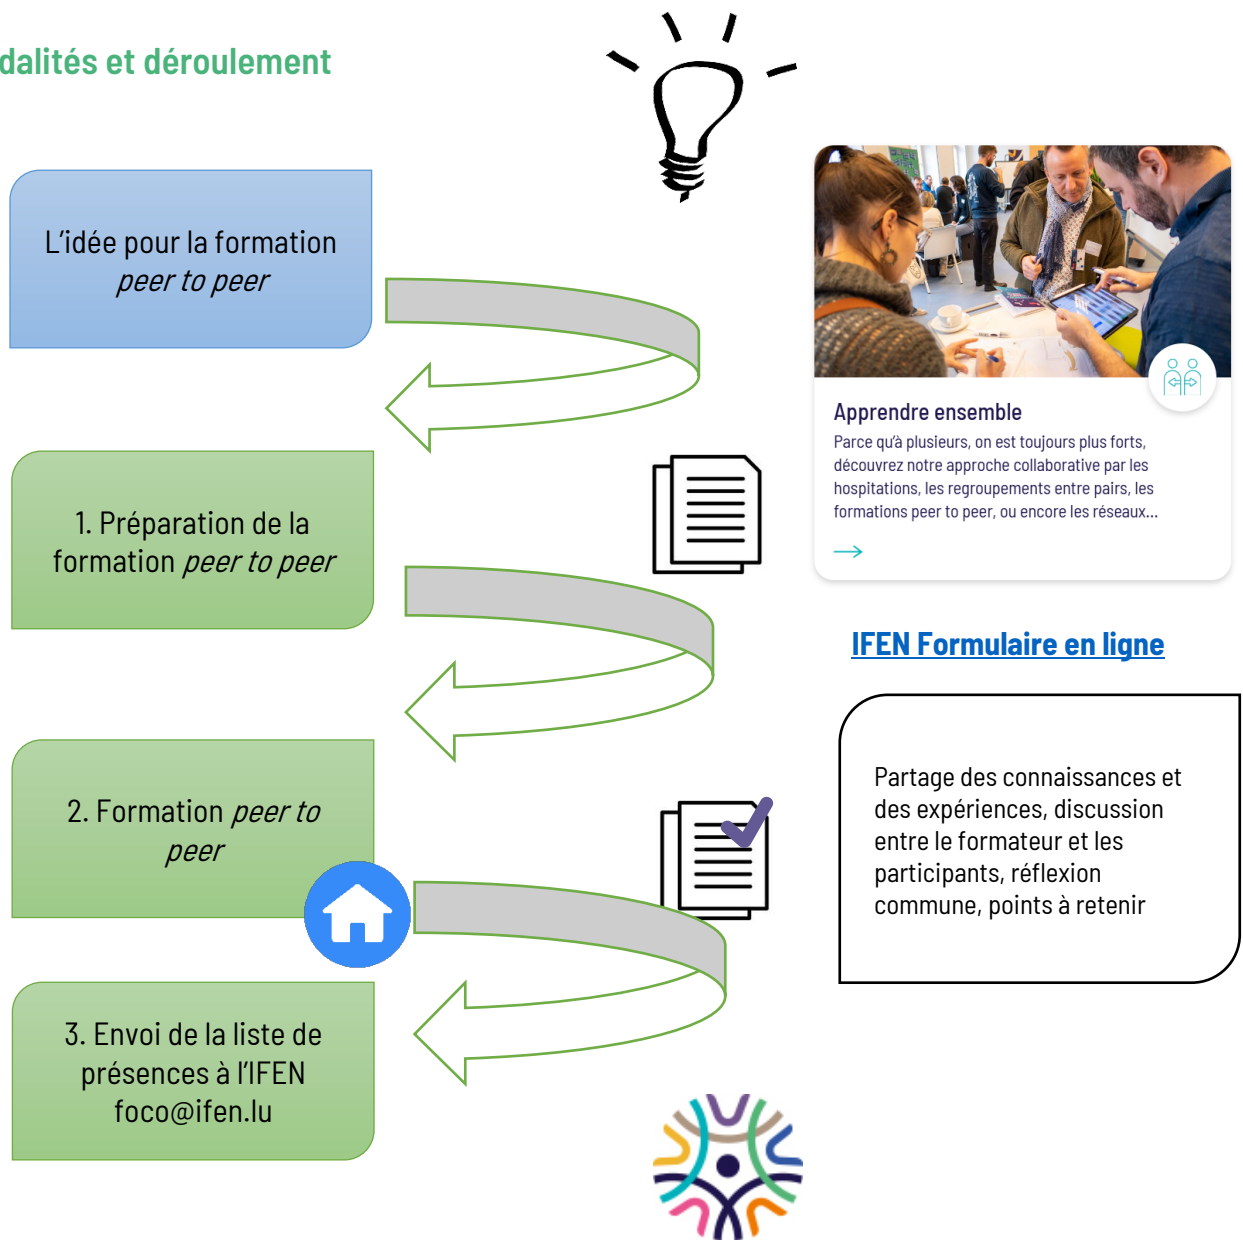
dalités et déroulement

L'idée pour la formation *peer to peer*

1. Préparation de la formation *peer to peer*

2. Formation *peer to peer*

3. Envoi de la liste de présences à l'IFEN foco@ifen.lu

Apprendre ensemble

Parce qu'à plusieurs, on est toujours plus forts, découvrez notre approche collaborative par les hospitations, les regroupements entre pairs, les formations peer to peer, ou encore les réseaux...

→

IFEN Formulaire en ligne

Partage des connaissances et des expériences, discussion entre le formateur et les participants, réflexion commune, points à retenir